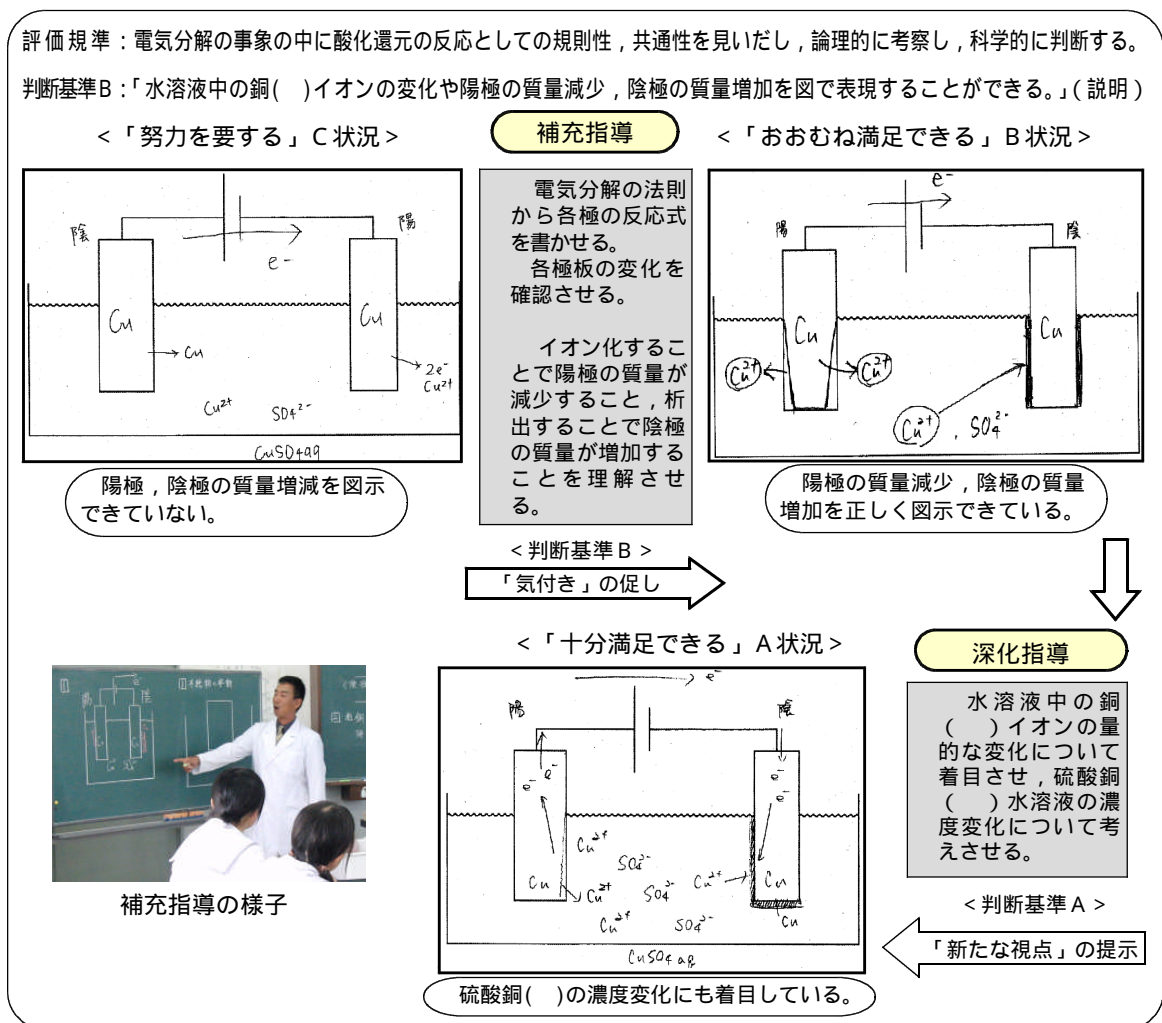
評価規準：電気分解の事象の中に酸化還元の反応としての規則性，共通性を見いだし，論理的に考察し，科学的に判断する。

判断基準B：「水溶液中の銅(　)イオンの変化や陽極の質量減少，陰極の質量増加を図で表現することができる。」(説明)

<「努力を要する」C状況>

補充指導

<「おおむね満足できる」B状況>

陰　陽　$e^-$　Cu　Cu　→Cu　$\rightarrow 2e^-$ $Cu^{2+}$　$Cu^{2+}$　$SO_4^{2-}$　$CuSO_4aq$

電気分解の法則から各極の反応式を書かせる。
各極板の変化を確認させる。

イオン化することで陽極の質量が減少すること，析出することで陰極の質量が増加することを理解させる。

$e^-$　陽　陰　Cu　Cu　$Cu^{2+}$　$Cu^{2+}$　$Cu^{2+}$　, $SO_4^{2-}$

陽極，陰極の質量増減を図示できていない。

陽極の質量減少，陰極の質量増加を正しく図示できている。

<判断基準B>

「気付き」の促し

<「十分満足できる」A状況>

深化指導

$e^-$　陽　陰　$e^-$　$e^-$　$e^-$　$e^-$　$e^-$　$Cu^{2+}$　$SO_4^{2-}$　$Cu^{2+}$　$SO_4^{2-}$　$Cu^{2+}$　Cu　Cu　$Cu^{2+}$　$SO_4^{2-}$　$Cu^{2+}$　Cu　$CuSO_4aq$

水溶液中の銅(　)イオンの量的な変化について着目させ，硫酸銅(　)水溶液の濃度変化について考えさせる。

補充指導の様子

<判断基準A>

「新たな視点」の提示

硫酸銅(　)の濃度変化にも着目している。